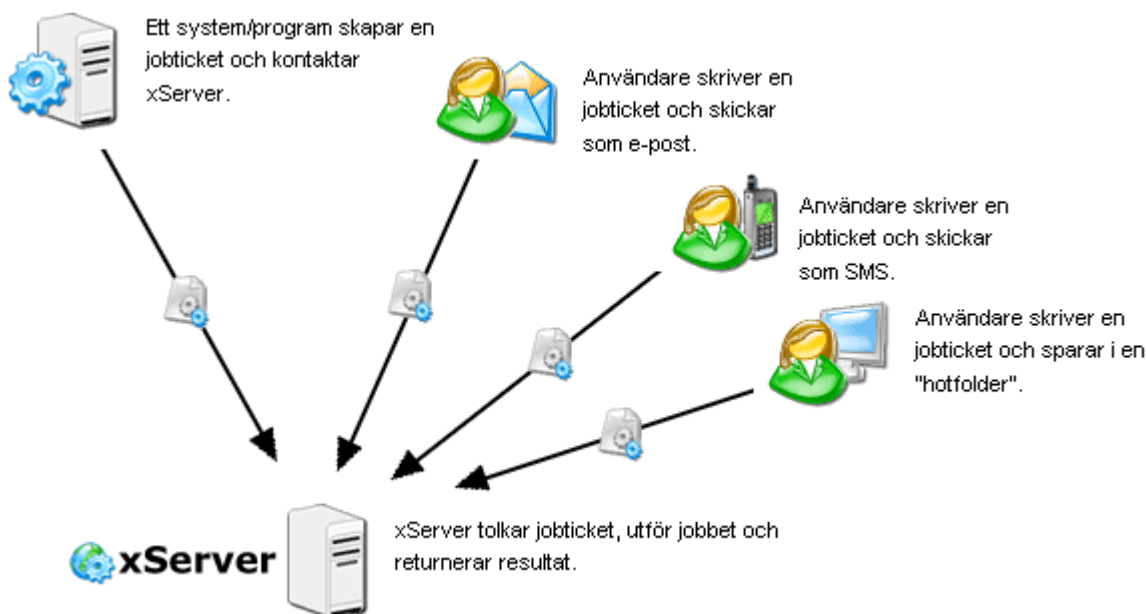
Ett system/program skapar en jobticket och kontaktar xServer.

Användare skriver en jobticket och skickar som e-post.

Användare skriver en jobticket och skickar som SMS.

Användare skriver en jobticket och sparar i en "hotfolder".

xServer

xServer tolkar jobticket, utför jobbet och returnerar resultat.